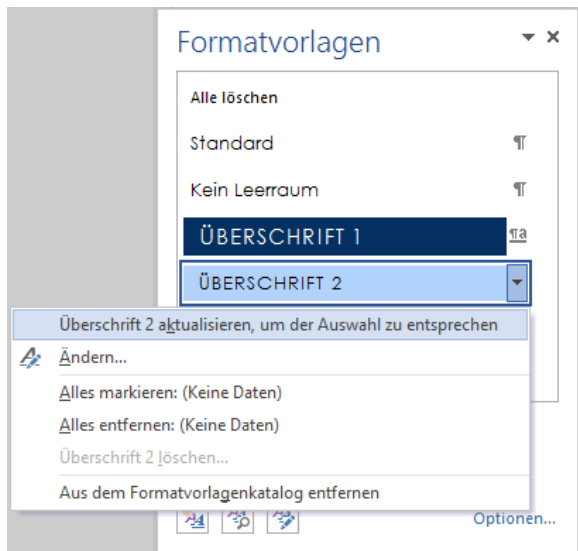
Formatvorlagen ▾ ×

Alle löschen

Standard ¶

Kein Leerraum ¶

ÜBERSCHRIFT 1 ¶a

ÜBERSCHRIFT 2

Überschrift 2 aktualisieren, um der Auswahl zu entsprechen

Ändern...

Alles markieren: (Keine Daten)

Alles entfernen: (Keine Daten)

Überschrift 2 löschen...

Aus dem Formatvorlagenkatalog entfernen

Optionen...